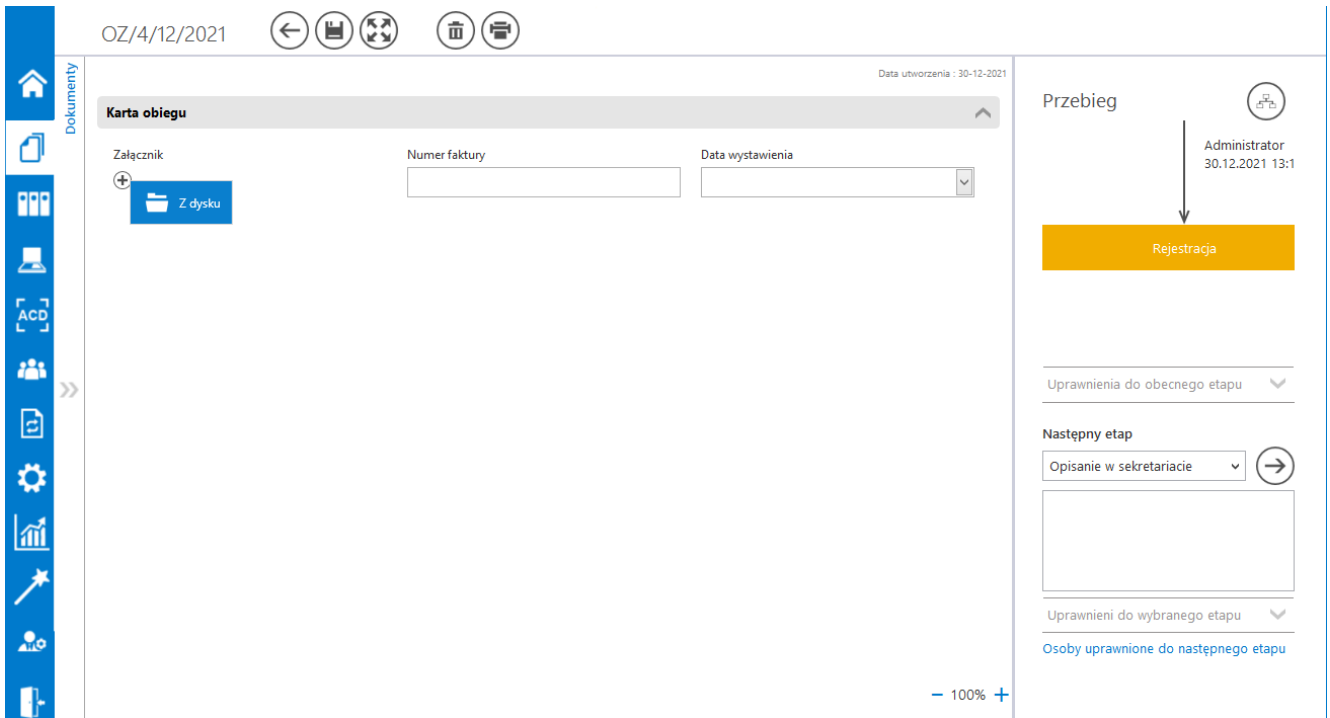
OZ/4/12/2021

Dokumenty

ACD

Data utworzenia : 30-12-2021

Karta obiegu

Załącznik

Z dysku

Numer faktury

Data wystawienia

− 100% +

Przebieg

Administrator
30.12.2021 13:1

Rejestracja

Uprawnienia do obecnego etapu

Następny etap

Opisanie w sekretariacie

Uprawnieni do wybranego etapu

Osoby uprawnione do następnego etapu